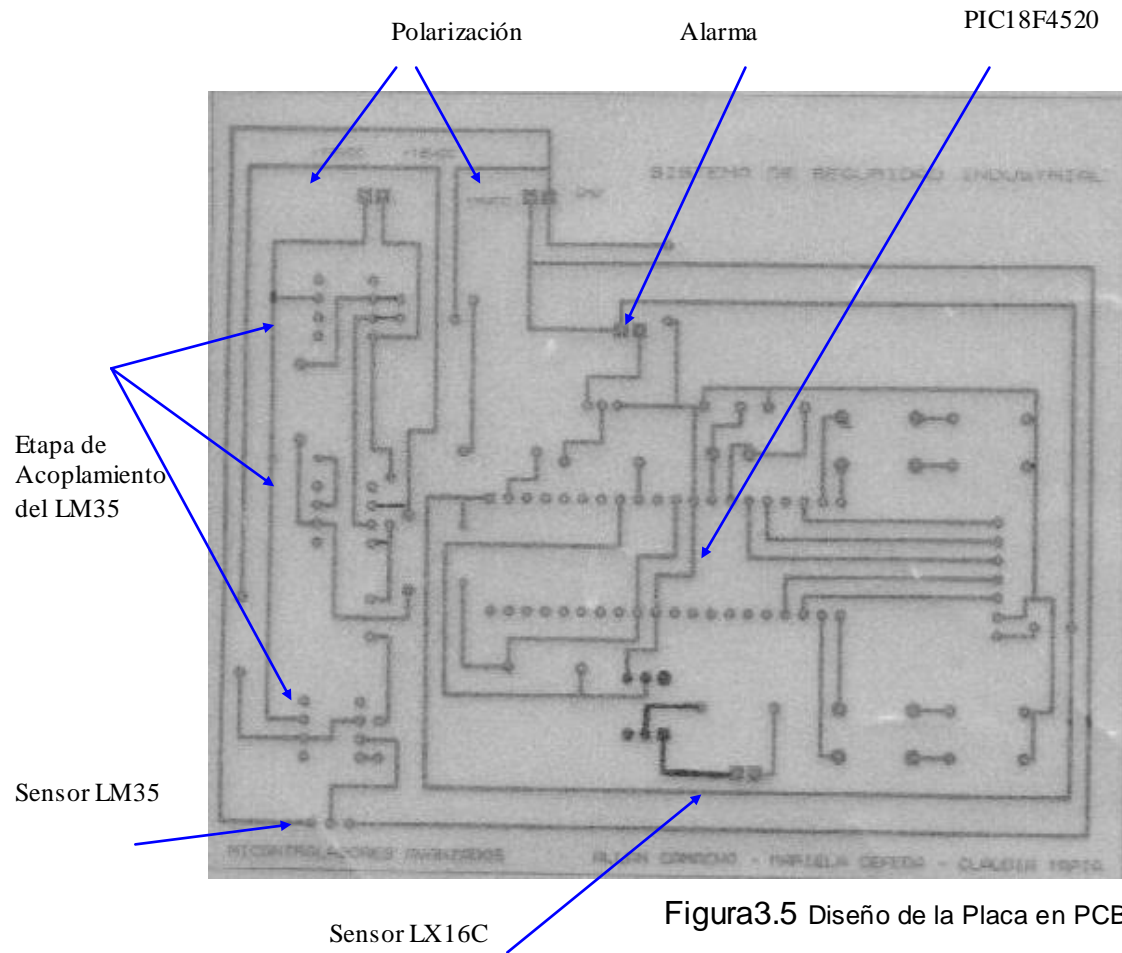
Polarización

Alarma

PIC18F4520

SISTEMA DE SEGURIDAD INDUSTRIAL

Etapa de Acoplamiento del LM35

Sensor LM35

MICROCONTROLADORES AVANZADOS

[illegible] CAMACHO - MARIELA CEPEDA - CLAUDIA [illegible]

Sensor LX16C

Figura3.5 Diseño de la Placa en PCB